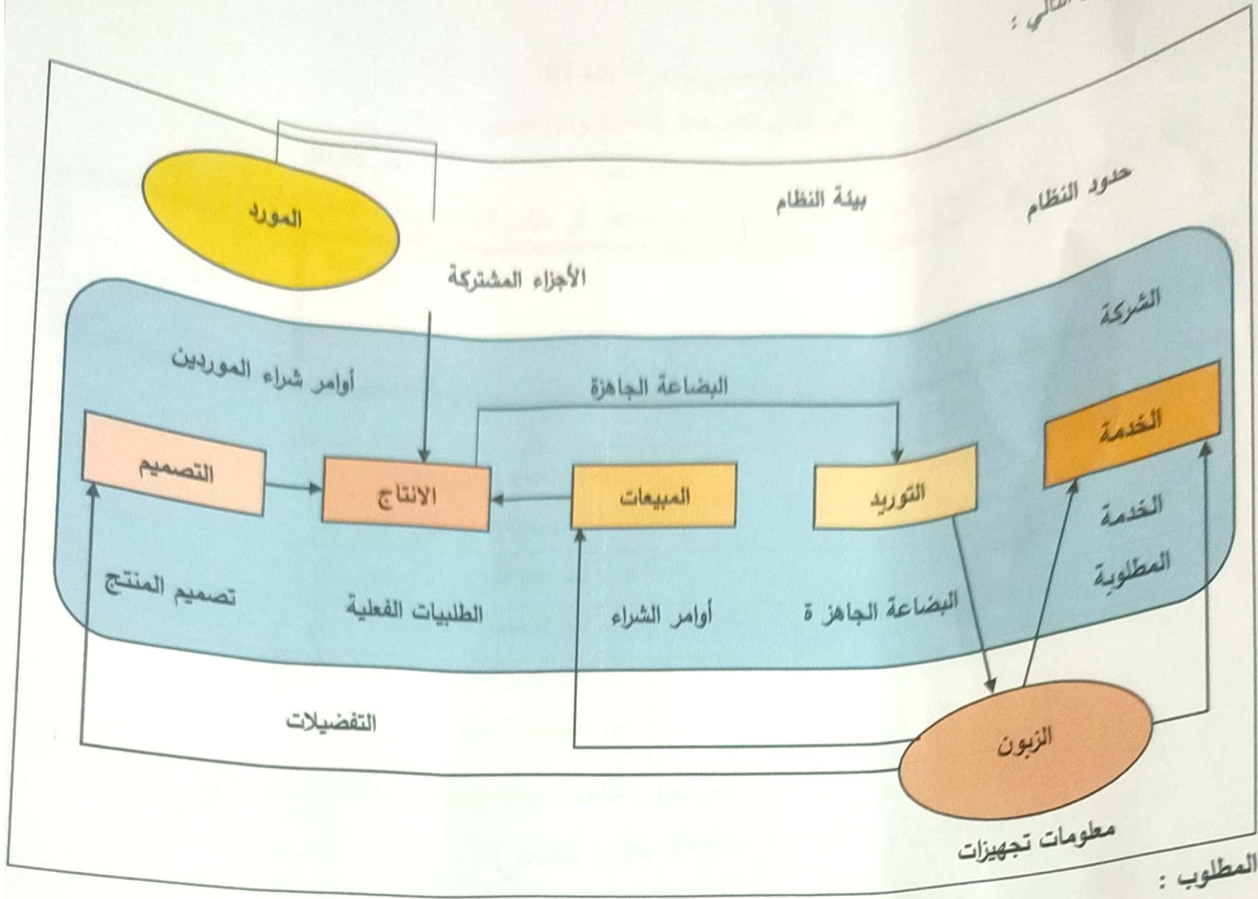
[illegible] التالي :

المورد

بيئة النظام

حدود النظام

الأجزاء المشتركة

الشركة

أوامر شراء الموردين

البضاعة الجاهزة

الخدمة

التصميم

الانتاج

المبيعات

التوريد

الخدمة المطلوبة

تصميم المنتج

الطلبيات الفعلية

أوامر الشراء

البضاعة الجاهز ة

التفضيلات

الزبون

معلومات تجهيزات

المطلوب :